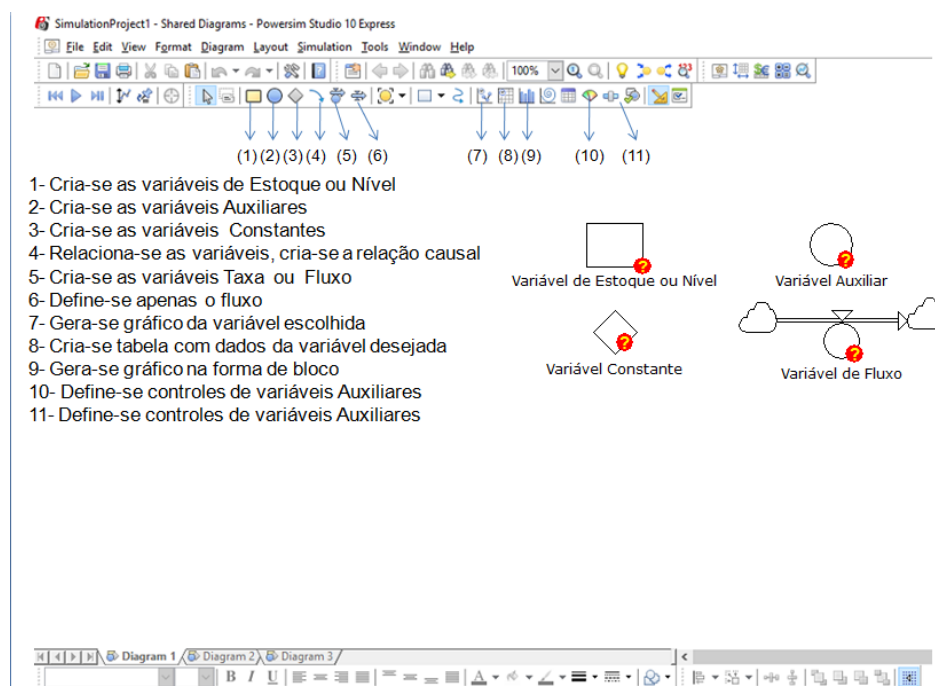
SimulationProject1 - Shared Diagrams - Powersim Studio 10 Express

File Edit View Format Diagram Layout Simulation Tools Window Help

100%

(1) (2) (3) (4) (5) (6) (7) (8) (9) (10) (11)

1- Cria-se as variáveis de Estoque ou Nível
2- Cria-se as variáveis Auxiliares
3- Cria-se as variáveis Constantes
4- Relaciona-se as variáveis, cria-se a relação causal
5- Cria-se as variáveis Taxa ou Fluxo
6- Define-se apenas o fluxo
7- Gera-se gráfico da variável escolhida
8- Cria-se tabela com dados da variável desejada
9- Gera-se gráfico na forma de bloco
10- Define-se controles de variáveis Auxiliares
11- Define-se controles de variáveis Auxiliares

?
Variável de Estoque ou Nível
?
Variável Auxiliar
?
Variável Constante
?
Variável de Fluxo

Diagram 1 Diagram 2 Diagram 3

B I U